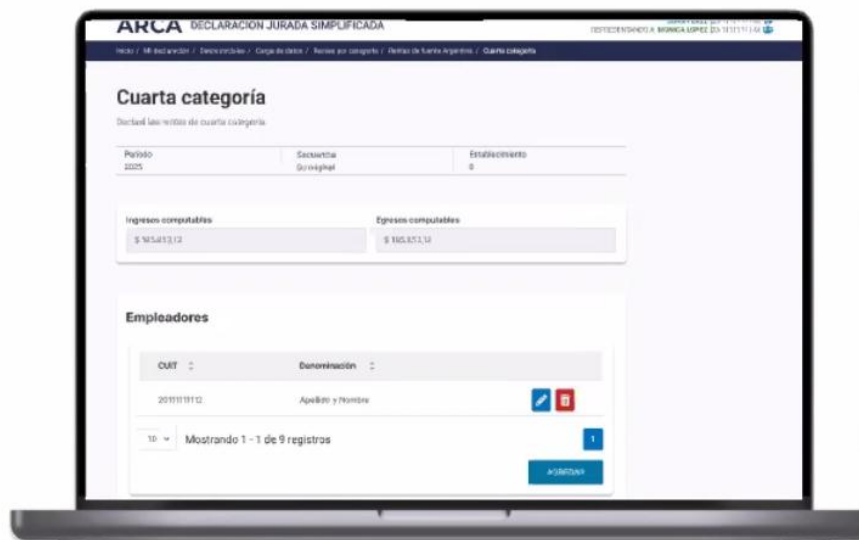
ARCA DECLARACION JURADA SIMPLIFICADA

REPRESENTANDO A: MONICA LOPEZ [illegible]

Inicio / Mi declaración / Declaraciones / Carga de datos / Rentas por categoría / Rentas de fuente Argentina / Cuarta categoría

Cuarta categoría

Declará las rentas de cuarta categoría

| Período | Secuencia | Establecimiento |
|---|---|---|
| 2025 | Original | 0 |

Ingresos computables
$ 165.613,12

Egresos computables
$ 165.653,14

Empleadores

| CUIT | Denominación | |
|---|---|---|
| 20111111112 | Apellido y Nombre | |

10 Mostrando 1 - 1 de 9 registros

1

AGREGAR